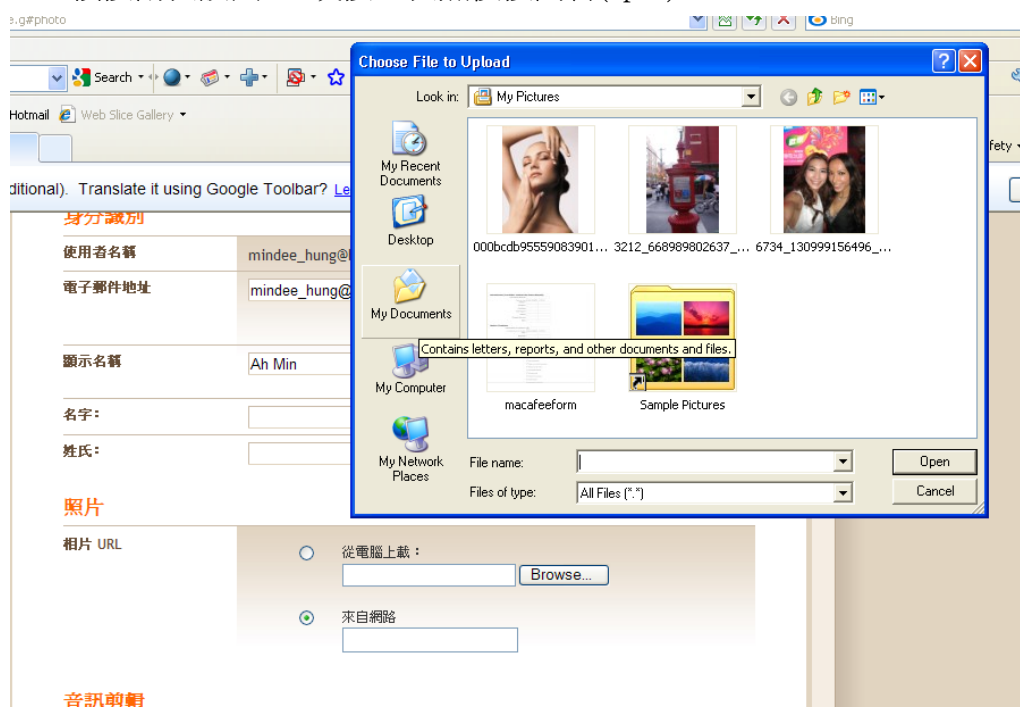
e.g#photo

Bing

Search

Hotmail Web Slice Gallery

ditional). Translate it using Google Toolbar? Le

fety

身分識別

使用者名稱 mindee_hung@

電子郵件地址 mindee_hung@

顯示名稱 Ah Min

名字：

姓氏：

照片

相片 URL

從電腦上載：

Browse...

來自網路

音訊剪輯

Choose File to Upload

Look in: My Pictures

My Recent Documents

Desktop

My Documents

My Computer

My Network Places

000bcdb95559083901...

3212_668989802637_...

6734_130999156496_...

macafeeform

Sample Pictures

Contains letters, reports, and other documents and files.

File name:

Files of type: All Files (*.*)

Open

Cancel